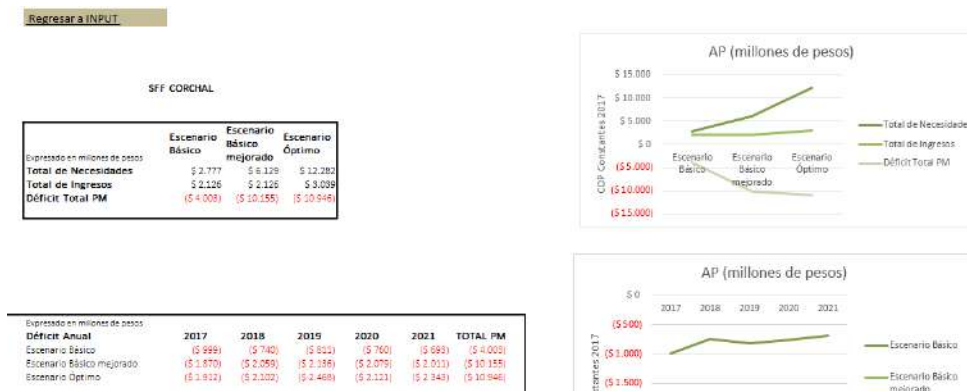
Regresar a INPUT

SFF CORCHAL

| Expresado en millones de pesos | Escenario Básico | Escenario Básico mejorado | Escenario Óptimo |
|---|---|---|---|
| Total de Necesidades | $ 2.777 | $ 6.129 | $ 12.282 |
| Total de Ingresos | $ 2.126 | $ 2.126 | $ 3.039 |
| Déficit Total PM | ($ 4.008) | ($ 10.155) | ($ 10.946) |

| Expresado en millones de pesos Déficit Anual | 2017 | 2018 | 2019 | 2020 | 2021 | TOTAL PM |
|---|---|---|---|---|---|---|
| Escenario Básico | ($ 999) | ($ 740) | ($ 811) | ($ 760) | ($ 693) | ($ 4.008) |
| Escenario Básico mejorado | ($ 1.870) | ($ 2.059) | ($ 2.136) | ($ 2.079) | ($ 2.011) | ($ 10.155) |
| Escenario Óptimo | ($ 1.912) | ($ 2.202) | ($ 2.468) | ($ 2.121) | ($ 2.343) | ($ 10.946) |

AP (millones de pesos)
$ 15.000
$ 10.000
$ 5.000
$ 0
($ 5.000)
($ 10.000)
($ 15.000)
COP Constantes 2017
Escenario Básico
Escenario Básico mejorado
Escenario Óptimo
Total de Necesidades
Total de Ingresos
Déficit Total PM

AP (millones de pesos)
$ 0
($ 500)
($ 1.000)
($ 1.500)
2017 2018 2019 2020 2021
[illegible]stantes 2017
Escenario Básico
Escenario Básico mejorado